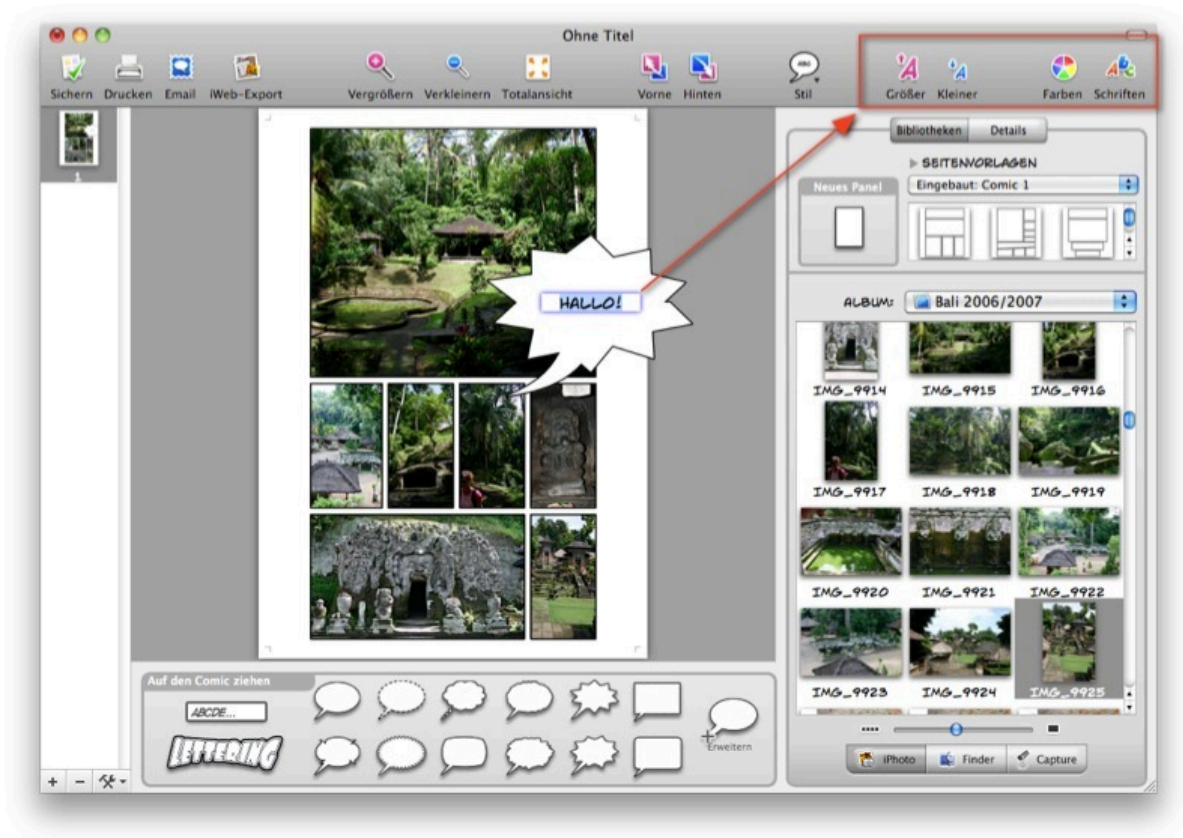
Ohne Titel

Sichern Drucken Email iWeb-Export Vergrößern Verkleinern Totalansicht Vorne Hinten Stil Größer Kleiner Farben Schriften

1

HALLO!

Bibliotheken Details

SEITENVORLAGEN

Neues Panel

Eingebaut: Comic 1

ALBUM: Bali 2006/2007

IMG_9914 IMG_9915 IMG_9916
IMG_9917 IMG_9918 IMG_9919
IMG_9920 IMG_9921 IMG_9922
IMG_9923 IMG_9924 IMG_9925

iPhoto Finder Capture

Auf den Comic ziehen

ABCDE...

LETTERING

Erweitern